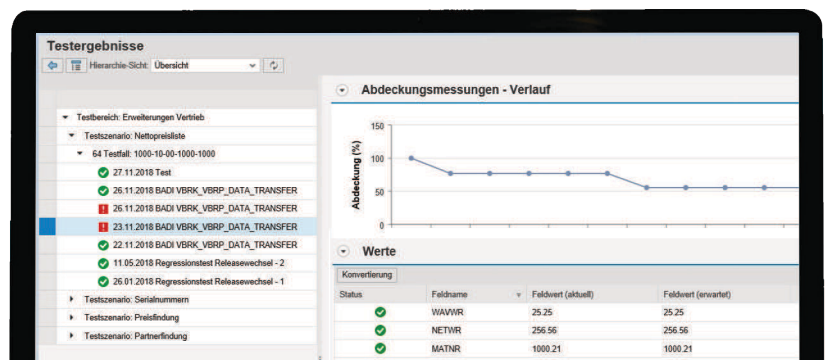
Testergebnisse

Hierarchie-Sicht: Übersicht

Testbereich: Erweiterungen Vertrieb
Testszenario: Nettopreisliste
64 Testfall: 1000-10-00-1000-1000
27.11.2018 Test
26.11.2018 BADI VBRK_VBRP_DATA_TRANSFER
26.11.2018 BADI VBRK_VBRP_DATA_TRANSFER
23.11.2018 BADI VBRK_VBRP_DATA_TRANSFER
22.11.2018 BADI VBRK_VBRP_DATA_TRANSFER
11.05.2018 Regressionstest Releasewechsel - 2
26.01.2018 Regressionstest Releasewechsel - 1
Testszenario: Serialnummern
Testszenario: Preisfindung
Testszenario: Partnerfindung

Abdeckungsmessungen - Verlauf

Abdeckung (%)
150
100
50
0

Werte

Konvertierung

| Status | Feldname | Feldwert (aktuell) | Feldwert (erwartet) |
|---|---|---|---|
| | WAVWR | 25.25 | 25.25 |
| | NETWR | 256.56 | 256.56 |
| | MATNR | 1000.21 | 1000.21 |